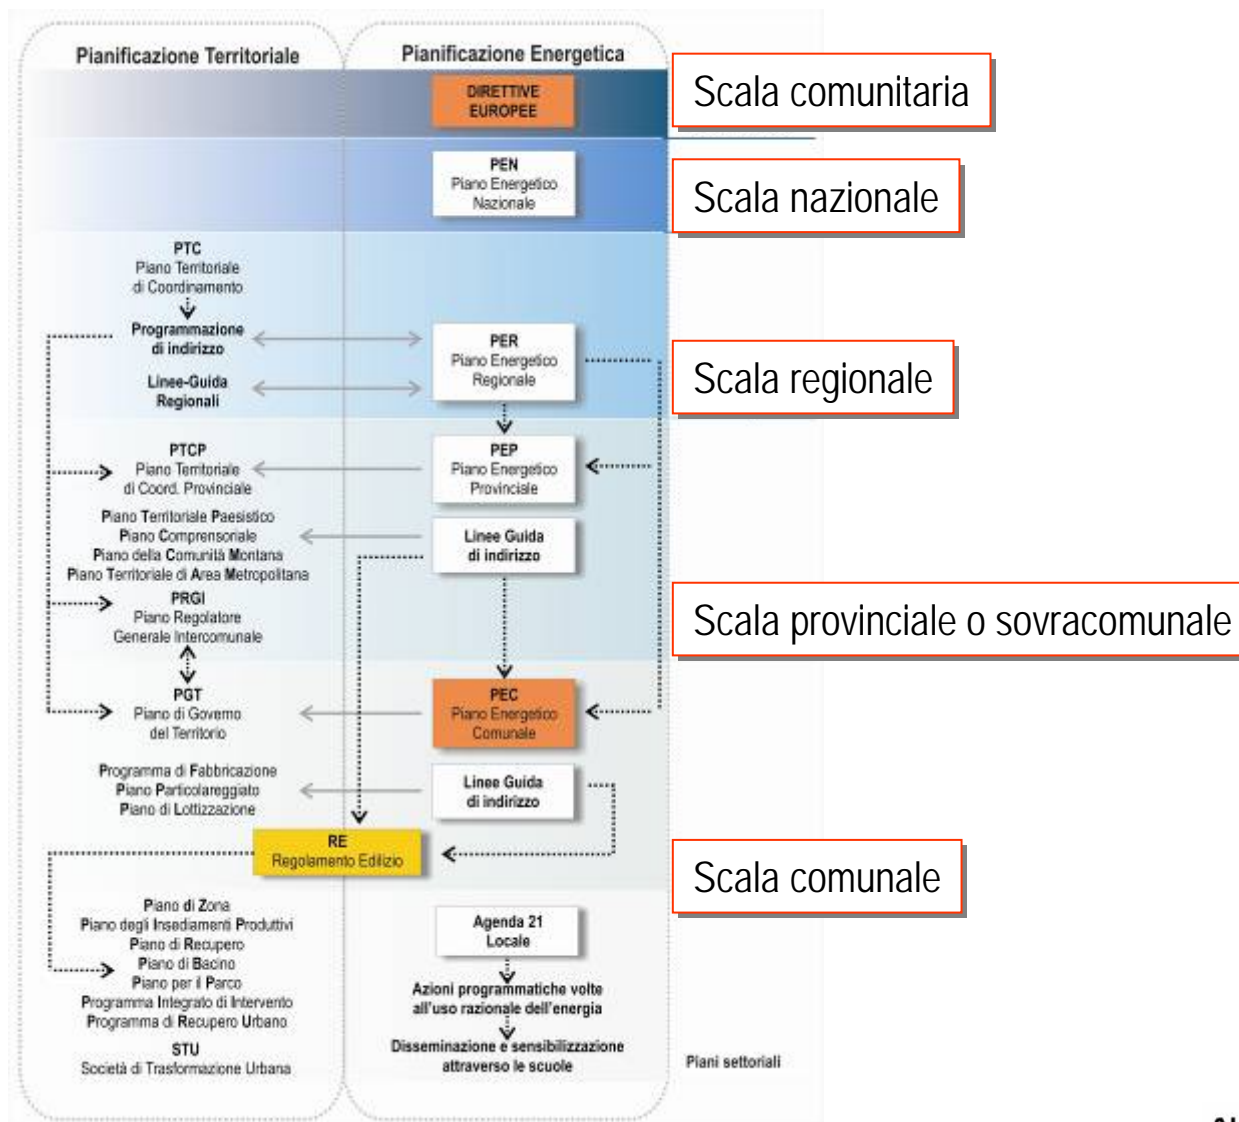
Pianificazione Territoriale

Pianificazione Energetica

DIRETTIVE EUROPEE

Scala comunitaria

PEN
Piano Energetico Nazionale

Scala nazionale

PTC
Piano Territoriale di Coordinamento

Programmazione di indirizzo

Linee-Guida Regionali

PER
Piano Energetico Regionale

Scala regionale

PTCP
Piano Territoriale di Coord. Provinciale

PEP
Piano Energetico Provinciale

Piano Territoriale Paesistico
Piano Comprensoriale
Piano della Comunità Montana
Piano Territoriale di Area Metropolitana

Linee Guida di indirizzo

PRGI
Piano Regolatore Generale Intercomunale

Scala provinciale o sovracomunale

PGT
Piano di Governo del Territorio

PEC
Piano Energetico Comunale

Programma di Fabbricazione
Piano Particolareggiato
Piano di Lottizzazione

Linee Guida di indirizzo

RE
Regolamento Edilizio

Scala comunale

Piano di Zona
Piano degli Insediamenti Produttivi
Piano di Recupero
Piano di Bacino
Piano per il Parco
Programma Integrato di Intervento
Programma di Recupero Urbano

STU
Società di Trasformazione Urbana

Agenda 21 Locale

Azioni programmatiche volte all'uso razionale dell'energia

Disseminazione e sensibilizzazione attraverso le scuole

Piani settoriali